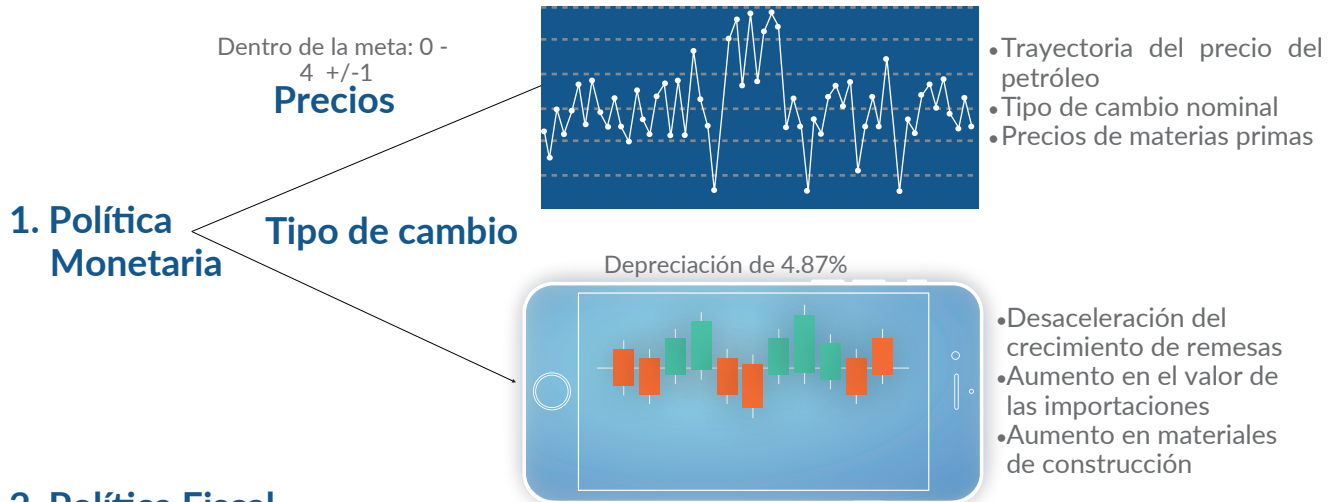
Dentro de la meta: 0 - 4 +/-1

Precios

•Trayectoria del precio del petróleo
•Tipo de cambio nominal
•Precios de materias primas

1. Política Monetaria

Tipo de cambio

Depreciación de 4.87%

•Desaceleración del crecimiento de remesas
•Aumento en el valor de las importaciones
•Aumento en materiales de construcción

2. Política Fiscal